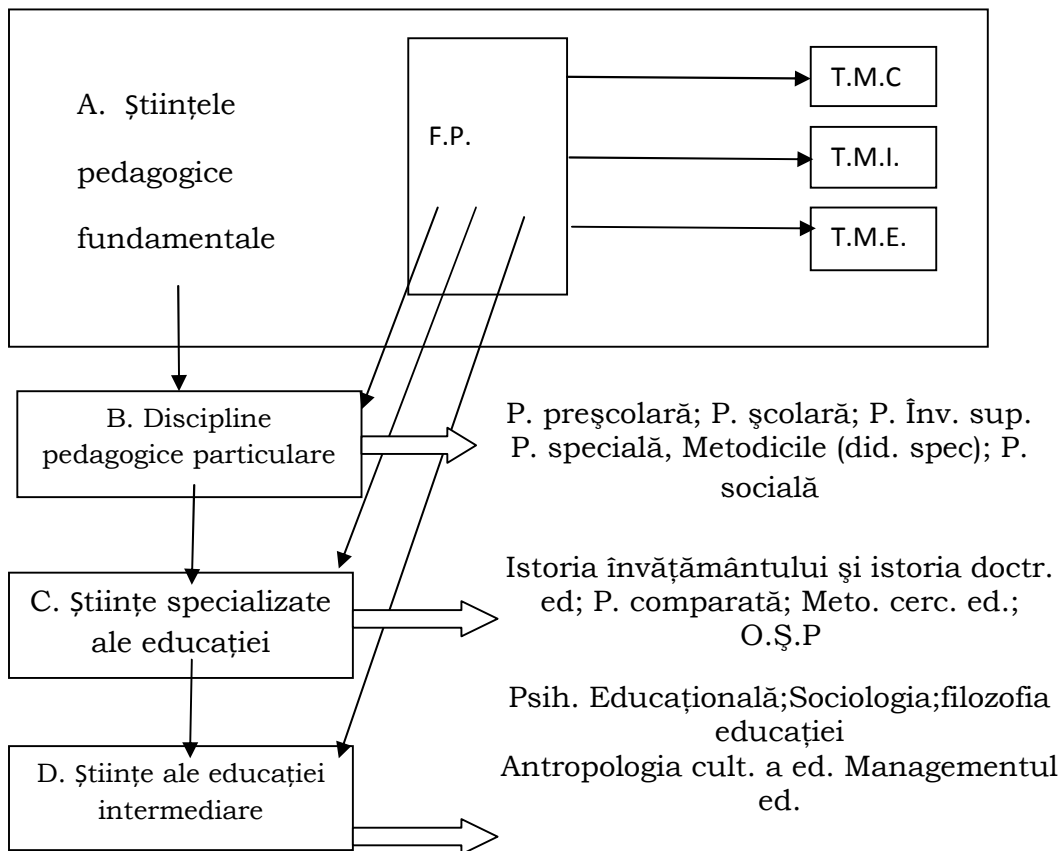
A. Științele pedagogice fundamentale

F.P.

T.M.C

T.M.I.

T.M.E.

B. Discipline pedagogice particulare

P. preşcolară; P. şcolară; P. Înv. sup. P. specială, Metodicile (did. spec); P. socială

C. Științe specializate ale educației

Istoria învățământului şi istoria doctr. ed; P. comparată; Meto. cerc. ed.; O.Ş.P

Psih. Educațională;Sociologia;filozofia educației
Antropologia cult. a ed. Managementul ed.

D. Științe ale educației intermediare